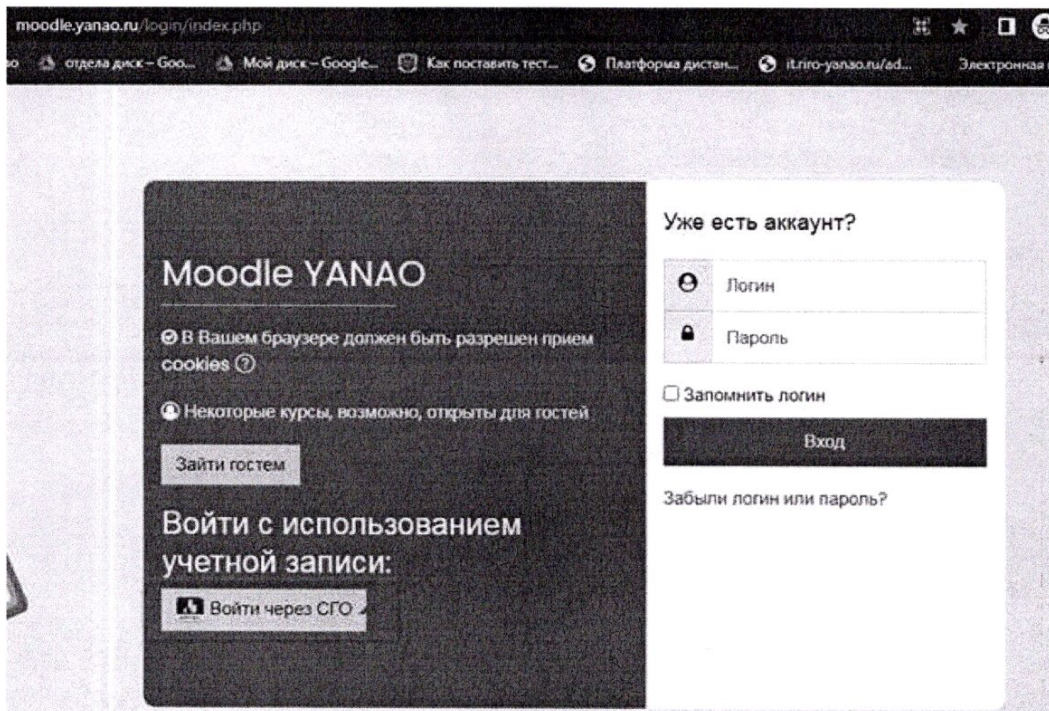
moodle.yanao.ru/login/index.php

отдела диск – Goo... Мой диск – Google... Как поставить тест... Платформа дистан... it.riro-yanao.ru/ad... Электронная

Moodle YANAO

В Вашем браузере должен быть разрешен прием cookies

Некоторые курсы, возможно, открыты для гостей

Зайти гостем

Войти с использованием учетной записи:

Войти через СГО

Уже есть аккаунт?

Логин

Пароль

Запомнить логин

Вход

Забыли логин или пароль?